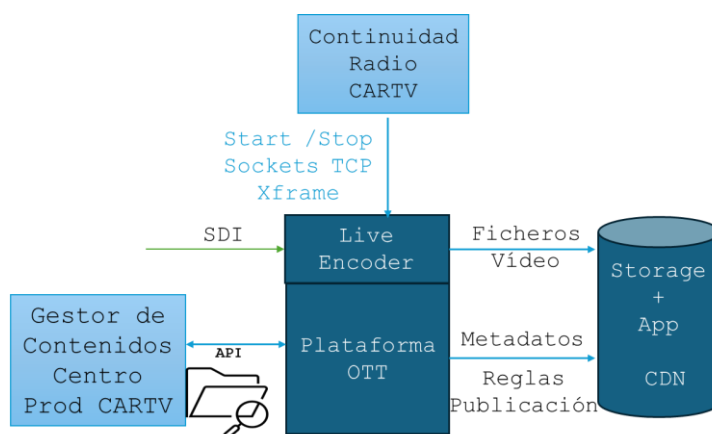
Continuidad Radio CARTV

Start /Stop
Sockets TCP
Xframe

SDI

Live Encoder

Ficheros Vídeo

Storage + App

CDN

Gestor de Contenidos Centro Prod CARTV

API

Plataforma OTT

Metadatos

Reglas Publicación